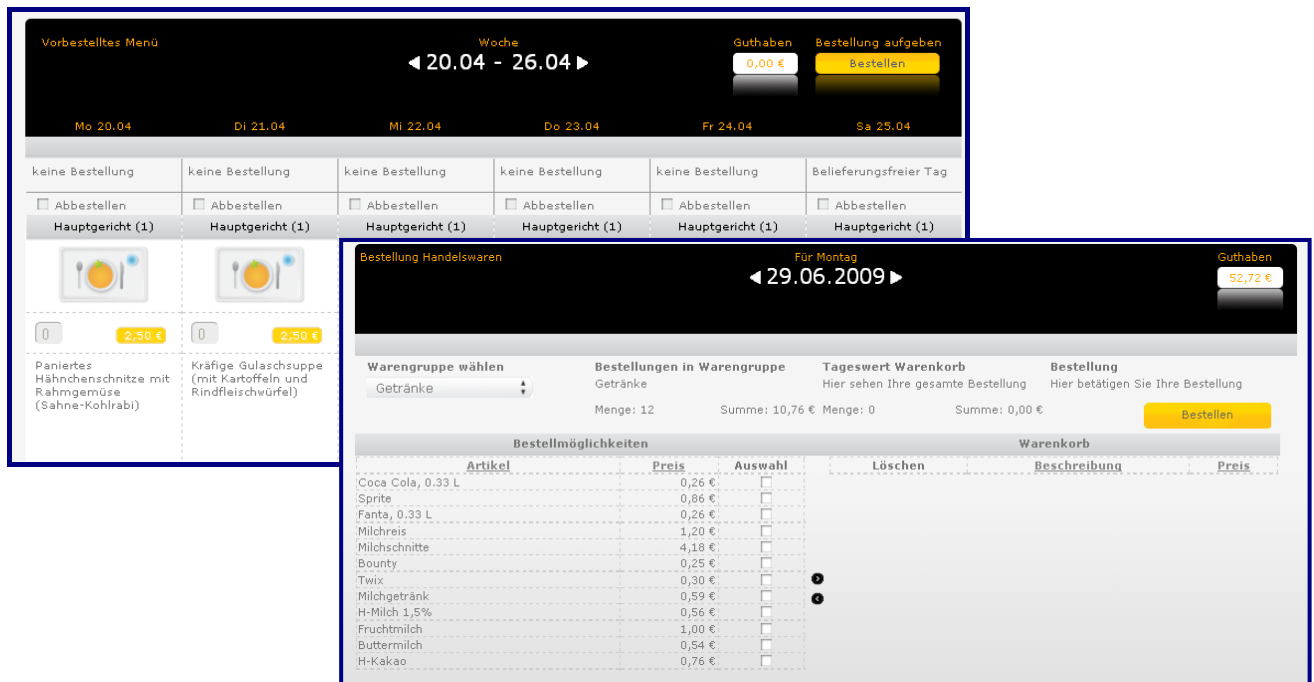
Vorbestelltes Menü

Woche
◀ 20.04 - 26.04 ▶

Guthaben
0,00 €

Bestellung aufgeben
Bestellen

| Mo 20.04 | Di 21.04 | Mi 22.04 | Do 23.04 | Fr 24.04 | Sa 25.04 |
|---|---|---|---|---|---|
| keine Bestellung | keine Bestellung | keine Bestellung | keine Bestellung | keine Bestellung | Belieferungsfreier Tag |
| Abbestellen | Abbestellen | Abbestellen | Abbestellen | Abbestellen | Abbestellen |
| Hauptgericht (1) | Hauptgericht (1) | Hauptgericht (1) | Hauptgericht (1) | Hauptgericht (1) | Hauptgericht (1) |

0 2,50 €
Paniertes Hähnchenschnitze mit Rahmgemüse (Sahne-Kohlrabi)

0 2,50 €
Kräfige Gulaschsuppe (mit Kartoffeln und Rindfleischwürfel)

Bestellung Handelswaren

Für Montag
◀ 29.06.2009 ▶

Guthaben
52,72 €

Warengruppe wählen
Getränke

Bestellungen in Warengruppe
Getränke
Menge: 12 Summe: 10,76 €

Tageswert Warenkorb
Hier sehen Ihre gesamte Bestellung
Menge: 0 Summe: 0,00 €

Bestellung
Hier betätigen Sie Ihre Bestellung
Bestellen

Bestellmöglichkeiten

| Artikel | Preis | Auswahl |
|---|---|---|
| Coca Cola, 0.33 L | 0,26 € | |
| Sprite | 0,86 € | |
| Fanta, 0.33 L | 0,26 € | |
| Milchreis | 1,20 € | |
| Milchschnitte | 4,18 € | |
| Bounty | 0,25 € | |
| Twix | 0,30 € | |
| Milchgetränk | 0,59 € | |
| H-Milch 1,5% | 0,56 € | |
| Fruchtmilch | 1,00 € | |
| Buttermilch | 0,54 € | |
| H-Kakao | 0,76 € | |

Warenkorb

| Löschen | Beschreibung | Preis |
|---|---|---|